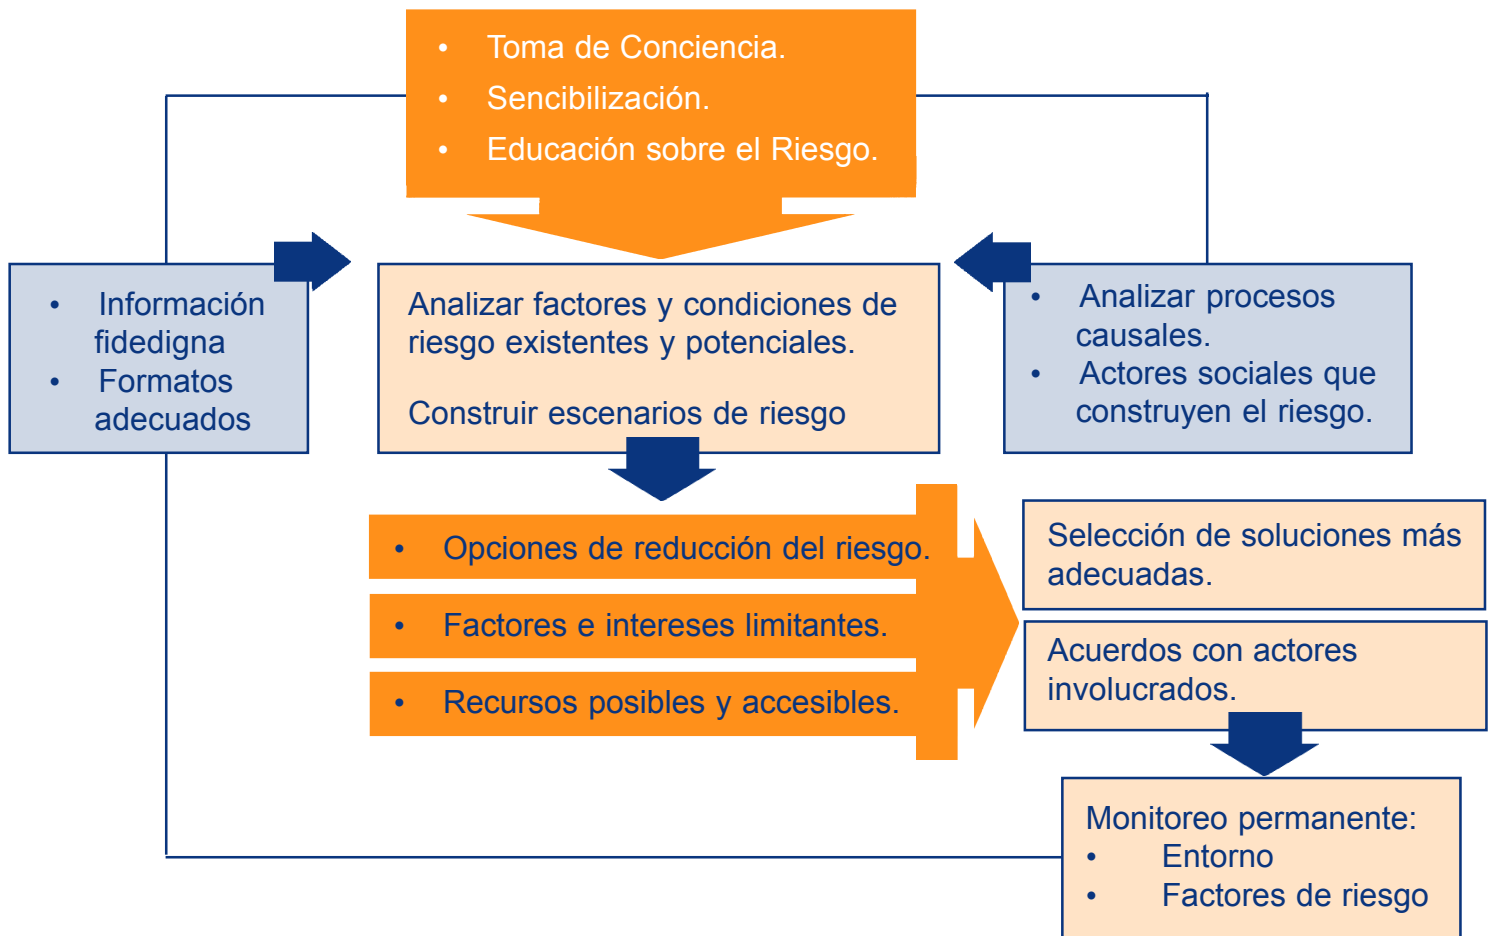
• Toma de Conciencia.
• Sencibilización.
• Educación sobre el Riesgo.

• Información fidedigna
• Formatos adecuados

Analizar factores y condiciones de riesgo existentes y potenciales.

Construir escenarios de riesgo

• Analizar procesos causales.
• Actores sociales que construyen el riesgo.

• Opciones de reducción del riesgo.
• Factores e intereses limitantes.
• Recursos posibles y accesibles.

Selección de soluciones más adecuadas.

Acuerdos con actores involucrados.

Monitoreo permanente:
• Entorno
• Factores de riesgo